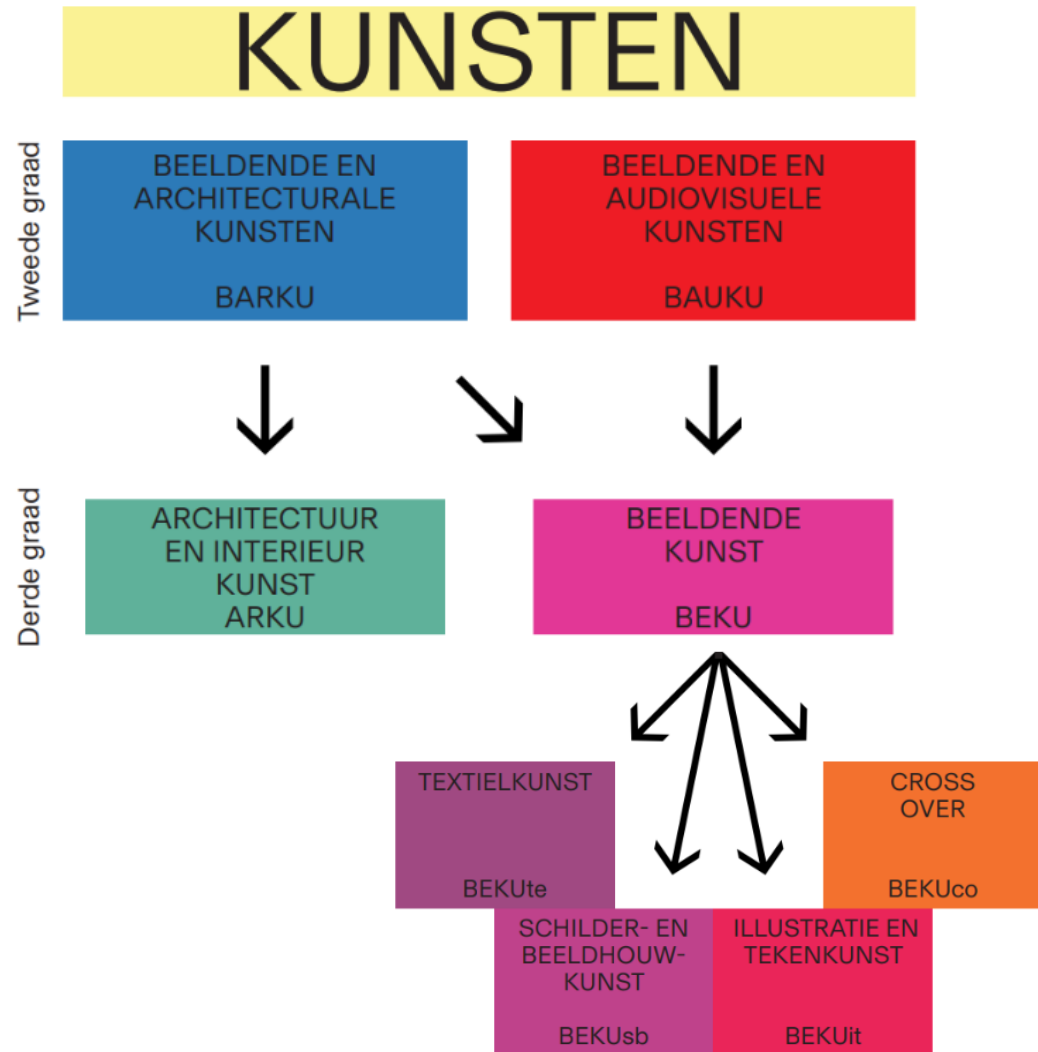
KUNSTEN

Tweede graad

BEELDENDE EN ARCHITECTURALE KUNSTEN

BARKU

BEELDENDE EN AUDIOVISUELE KUNSTEN

BAUKU

Derde graad

ARCHITECTUUR EN INTERIEUR KUNST ARKU

BEELDENDE KUNST

BEKU

TEXTIELKUNST

BEKUte

CROSS OVER

BEKUco

SCHILDER- EN BEELDHOUWKUNST

BEKUsb

ILLUSTRATIE EN TEKENKUNST

BEKUit